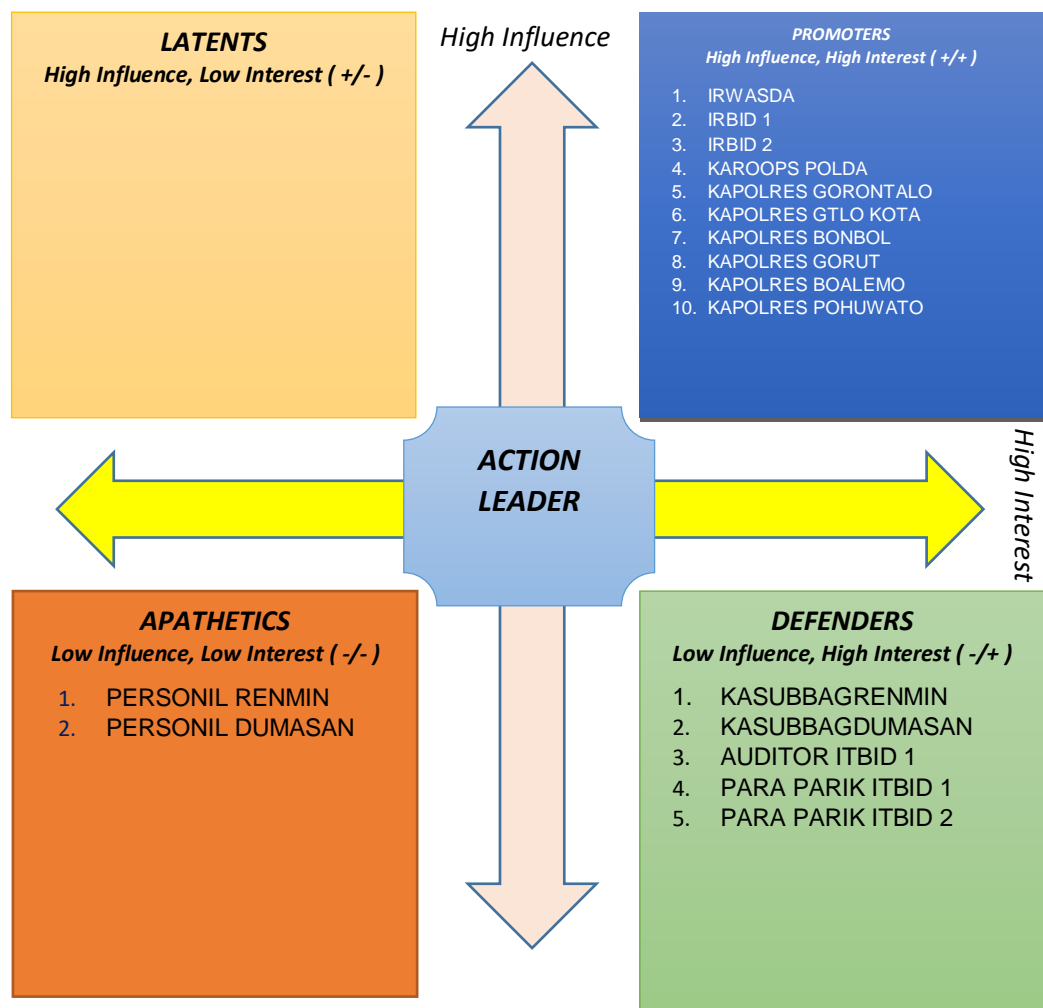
LATENTS
High Influence, Low Interest ( +/- )

High Influence

PROMOTERS
High Influence, High Interest ( +/+ )

1. IRWASDA
2. IRBID 1
3. IRBID 2
4. KAROOPS POLDA
5. KAPOLRES GORONTALO
6. KAPOLRES GTLO KOTA
7. KAPOLRES BONBOL
8. KAPOLRES GORUT
9. KAPOLRES BOALEMO
10. KAPOLRES POHUWATO

ACTION LEADER

High Interest

APATHETICS
Low Influence, Low Interest ( -/- )

1. PERSONIL RENMIN
2. PERSONIL DUMASAN

DEFENDERS
Low Influence, High Interest ( -/+ )

1. KASUBBAGRENMIN
2. KASUBBAGDUMASAN
3. AUDITOR ITBID 1
4. PARA PARIK ITBID 1
5. PARA PARIK ITBID 2